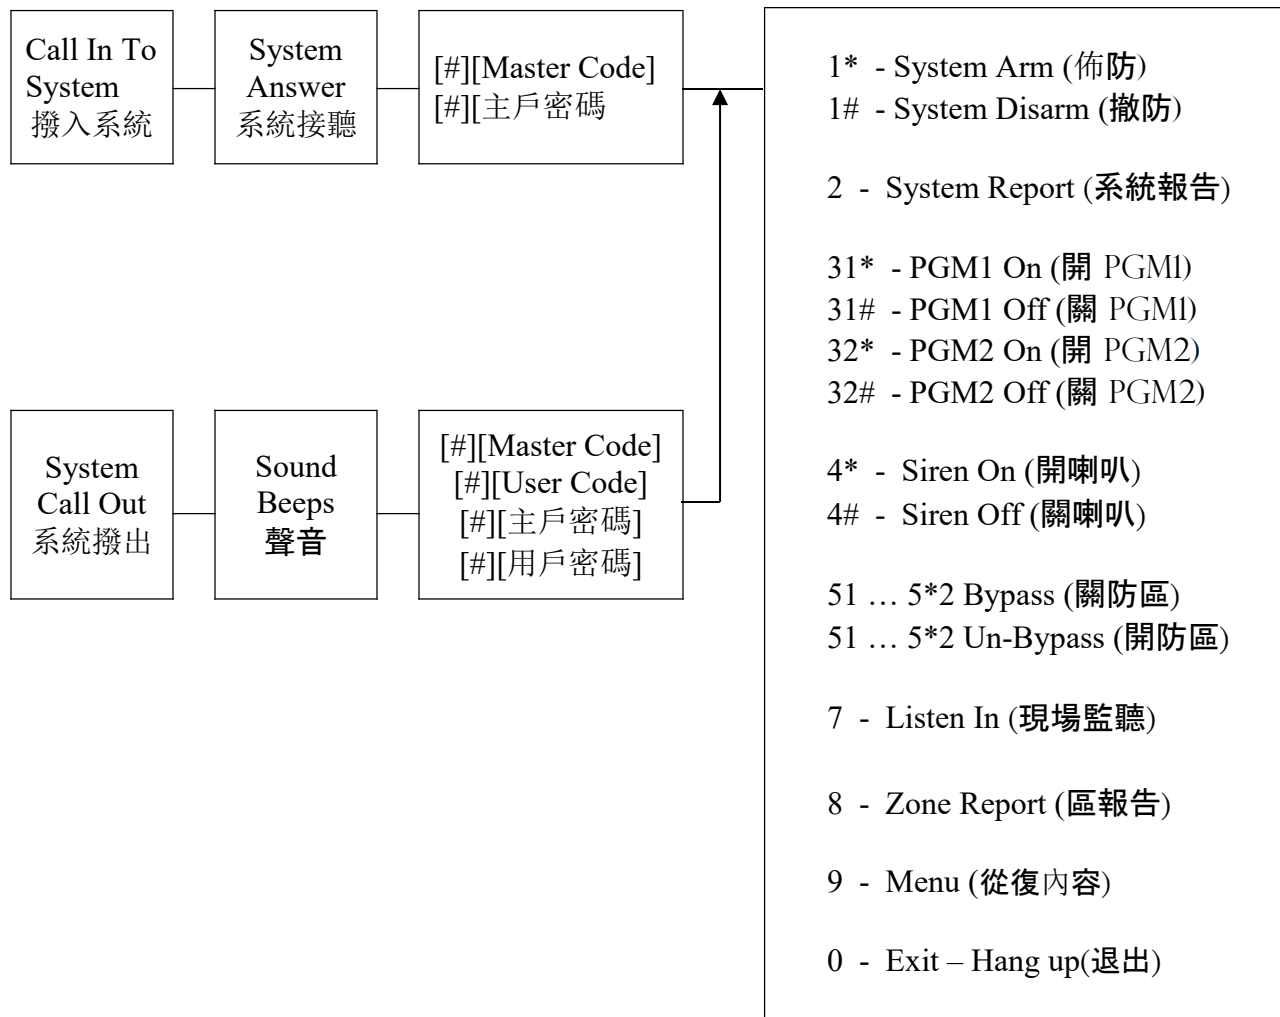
Call In To System
撥入系統

System Answer
系統接聽

[#][Master Code]
[#][主戶密碼

System Call Out
系統撥出

Sound Beeps
聲音

[#][Master Code]
[#][User Code]
[#][主戶密碼]
[#][用戶密碼]

1* - System Arm (佈防)
1# - System Disarm (撤防)

2 - System Report (系統報告)

31* - PGM1 On (開 PGM1)
31# - PGM1 Off (關 PGM1)
32* - PGM2 On (開 PGM2)
32# - PGM2 Off (關 PGM2)

4* - Siren On (開喇叭)
4# - Siren Off (關喇叭)

51 … 5*2 Bypass (關防區)
51 … 5*2 Un-Bypass (開防區)

7 - Listen In (現場監聽)

8 - Zone Report (區報告)

9 - Menu (從復內容)

0 - Exit – Hang up(退出)